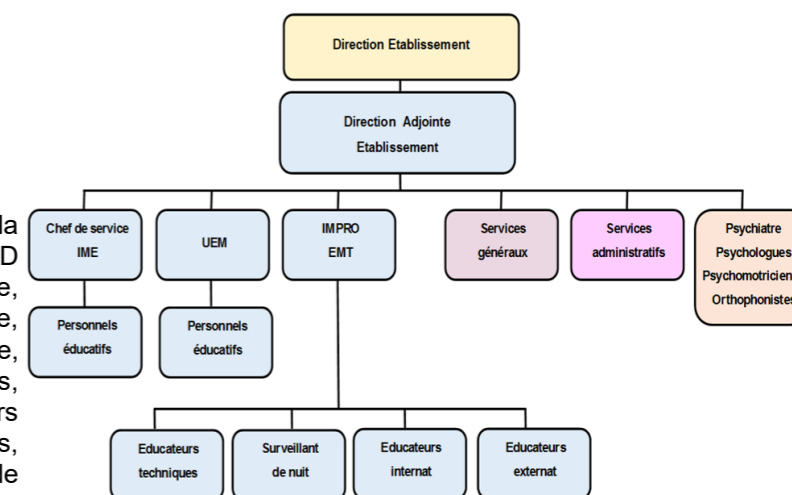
Direction Etablissement

Direction Adjointe Etablissement

Chef de service IME

Personnels éducatifs

UEM

Personnels éducatifs

IMPRO EMT

Educateurs techniques

Surveillant de nuit

Educateurs internat

Educateurs externat

Services généraux

Services administratifs

Psychiatre Psychologues Psychomotricien Orthophonistes

la
D
e,
e,
e,
s,
rs
s,
le